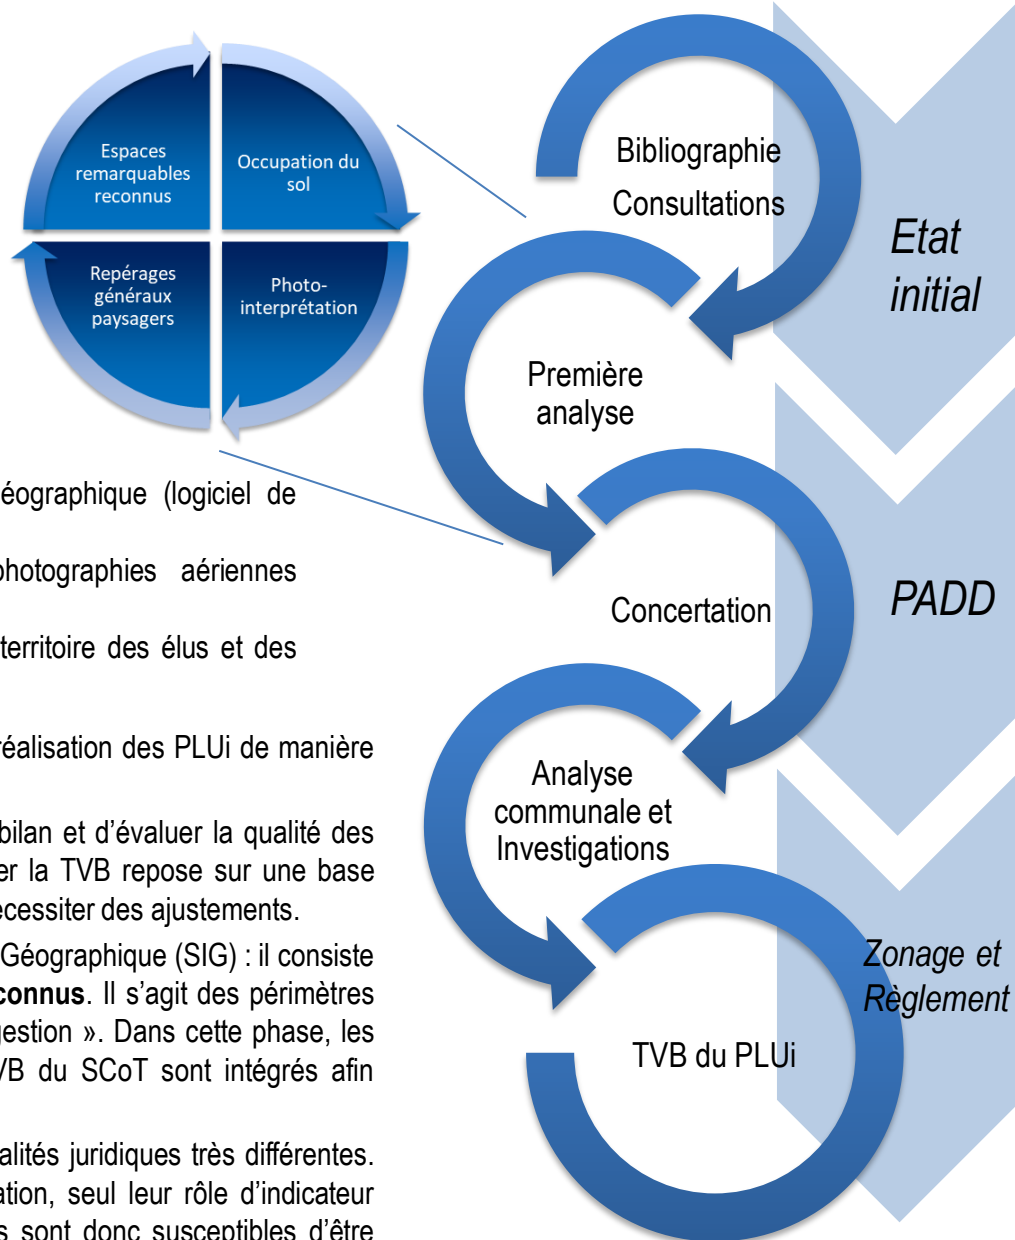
Espaces remarquables reconnus

Occupation du sol

Repérages généraux paysagers

Photo-interprétation

éographique (logiciel de

photographies aériennes

territoire des élus et des

réalisation des PLUi de manière

bilan et d'évaluer la qualité des er la TVB repose sur une base écessiter des ajustements.

Géographique (SIG) : il consiste **connus**. Il s'agit des périmètres uestion ». Dans cette phase, les VB du SCoT sont intégrés afin

alités juridiques très différentes. ation, seul leur rôle d'indicateur s sont donc susceptibles d'être

Bibliographie

Consultations

Première analyse

Concertation

Analyse communale et Investigations

TVB du PLUi

*Etat initial*

*PADD*

*Zonage et Règlement*